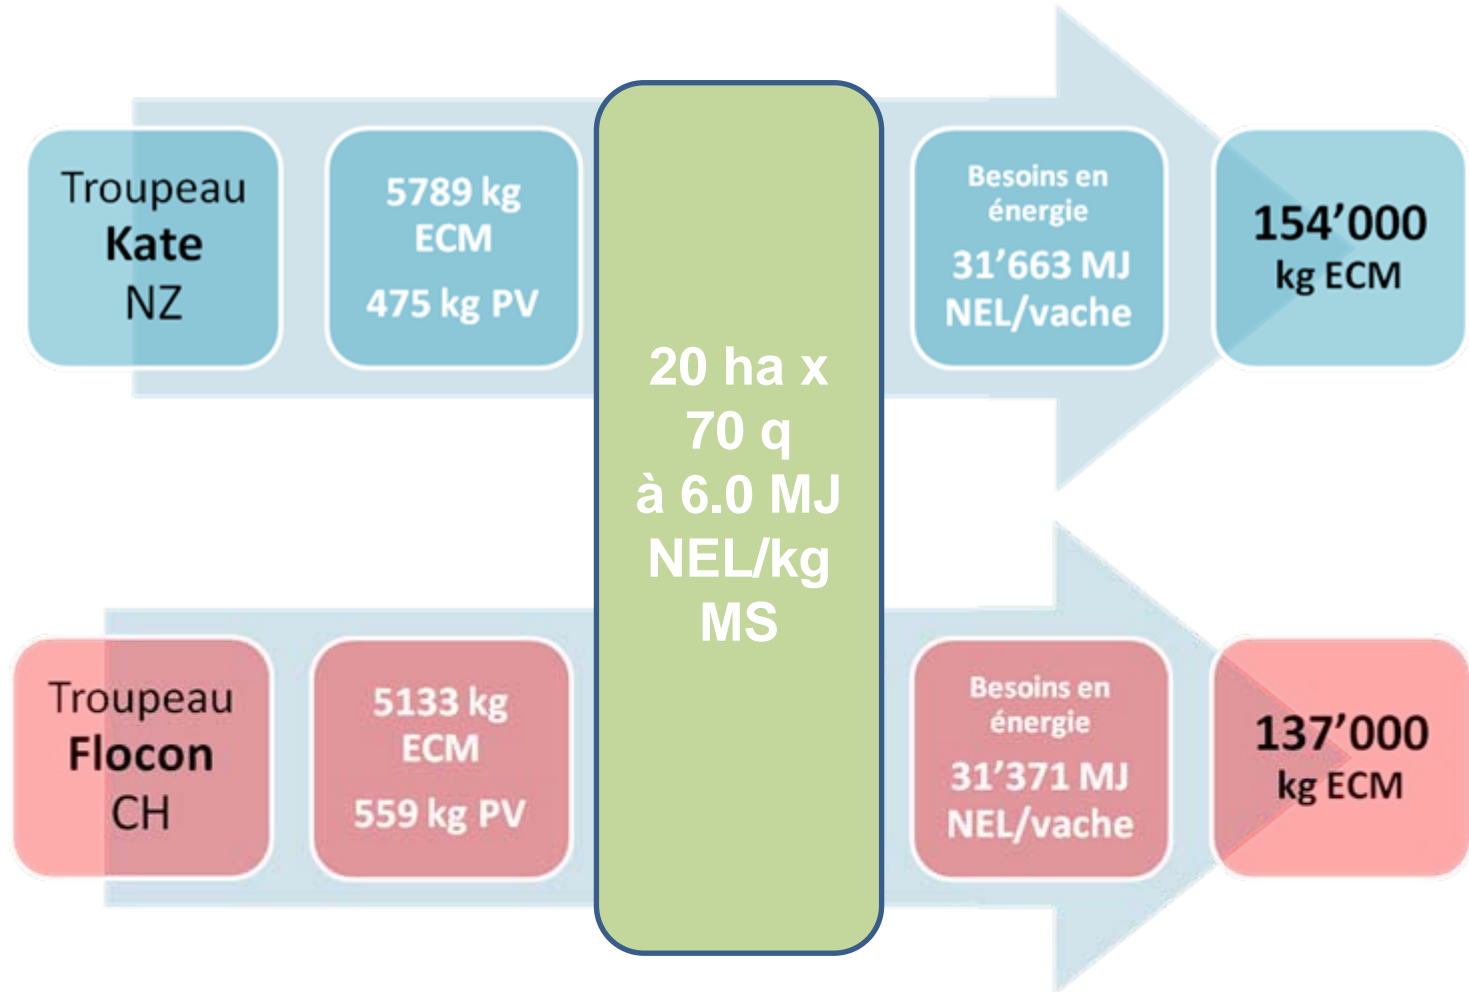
Troupeau
Kate
NZ

5789 kg
ECM
475 kg PV

20 ha x
70 q
à 6.0 MJ
NEL/kg
MS

Besoins en
énergie
31'663 MJ
NEL/vache

154'000
kg ECM

Troupeau
Flocon
CH

5133 kg
ECM
559 kg PV

Besoins en
énergie
31'371 MJ
NEL/vache

137'000
kg ECM